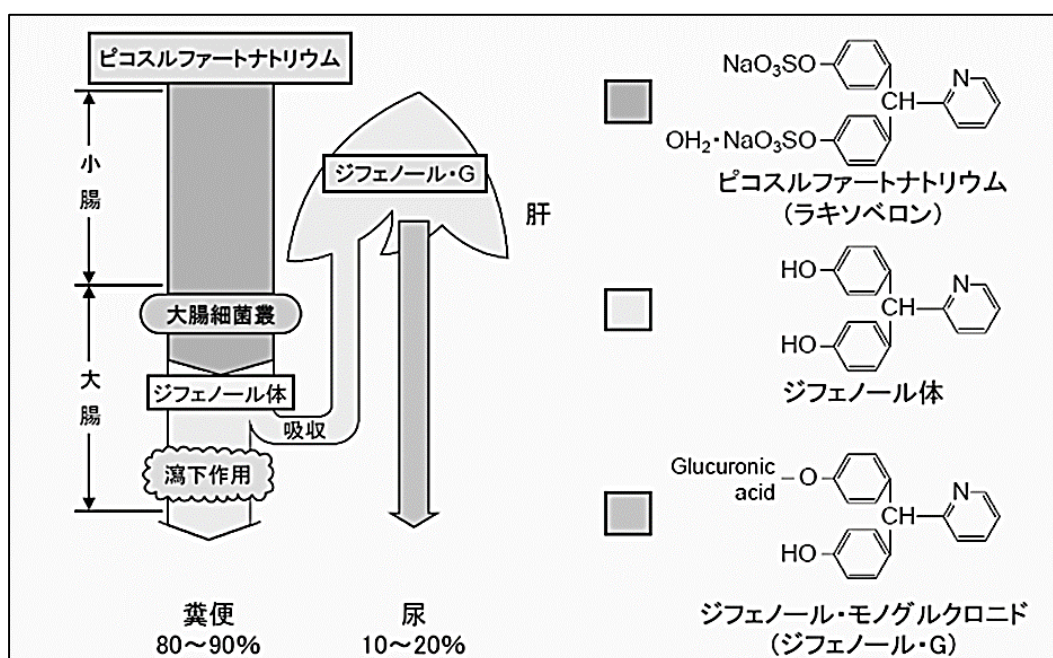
ピコスルファートナトリウム

小腸

大腸

大腸細菌叢

ジフェノール体

瀉下作用

吸収

ジフェノール・G

肝

糞便
80〜90%

尿
10〜20%

$NaO_3SO$ CH N
$OH_2 \cdot NaO_3SO$
ピコスルファートナトリウム
（ラキソベロン）

HO CH N
HO
ジフェノール体

Glucuronic acid − O CH N
HO
ジフェノール・モノグルクロニド
（ジフェノール・G）